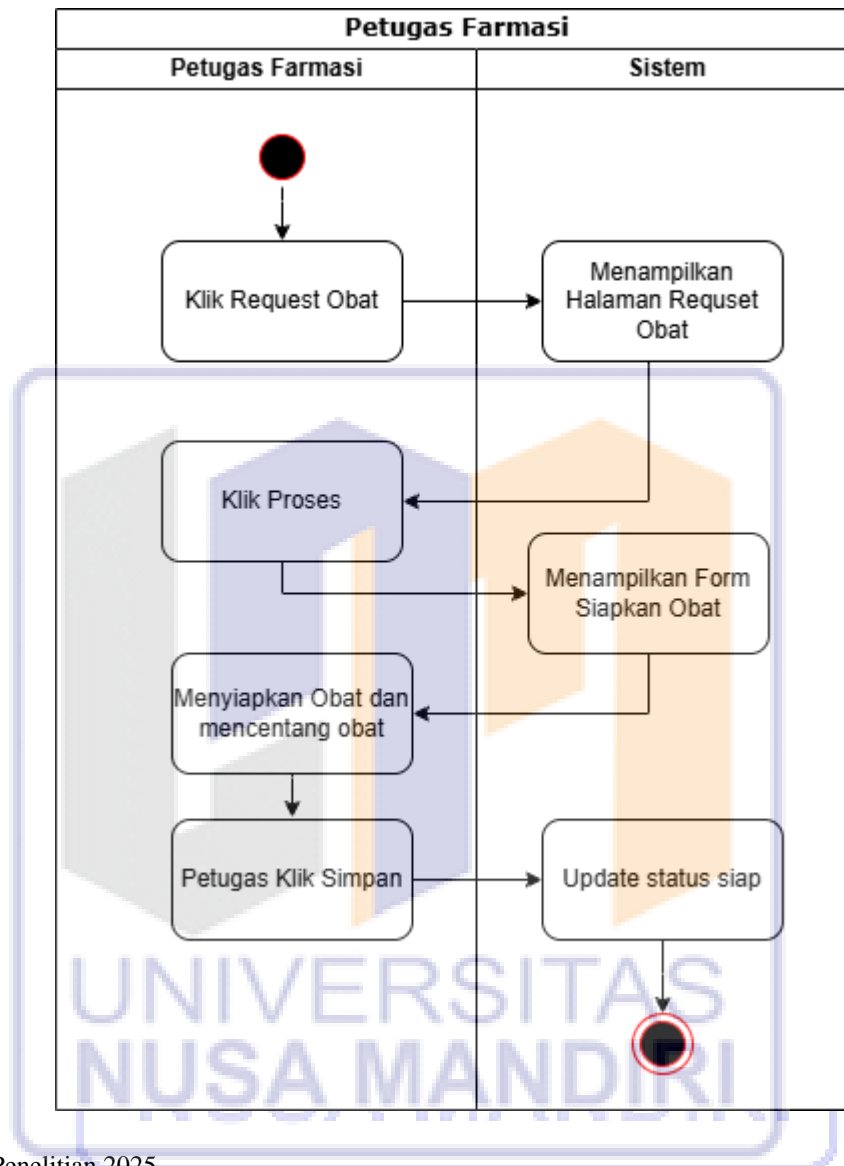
Petugas Farmasi

| Petugas Farmasi | Sistem |
|---|---|

Klik Request Obat

Menampilkan Halaman Requset Obat

Klik Proses

Menampilkan Form Siapkan Obat

Menyiapkan Obat dan mencentang obat

Petugas Klik Simpan

Update status siap

UNIVERSITAS NUSA MANDIRI

Penelitian 2025